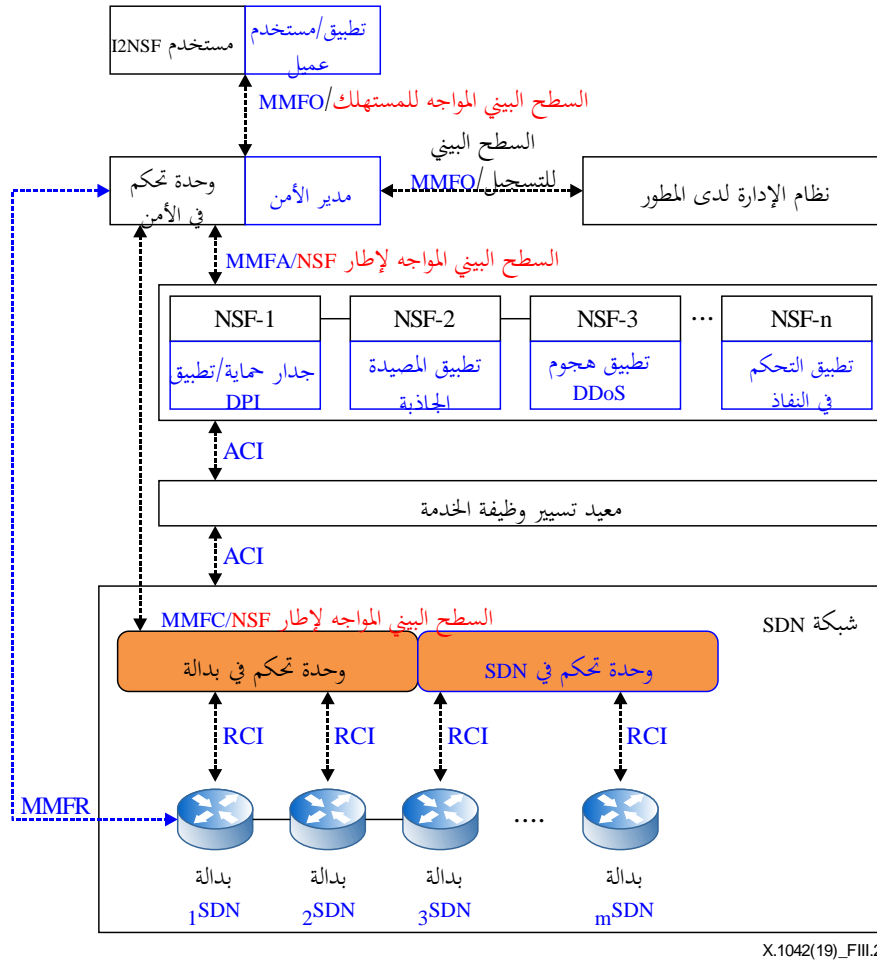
مستخدم I2NSF
تطبيق/مستخدم عميل

السطح البيني المواجه للمستهلك/MMFO

وحدة تحكم في الأمن
مدير الأمن
السطح البيني للتسجيل/MMFO
نظام الإدارة لدى المطور

السطح البيني المواجه لإطار MMFA/NSF

NSF-1
جدار حماية/تطبيق DPI
NSF-2
تطبيق المصيدة الجاذبة
NSF-3
تطبيق هجوم DDoS
...
NSF-n
تطبيق التحكم في النفاذ

ACI
معيد تسيير وظيفة الخدمة
ACI

شبكة SDN
السطح البيني المواجه لإطار MMFC/NSF
وحدة تحكم في بدالة
وحدة تحكم في SDN

RCI
RCI
RCI
RCI

MMFR

....

بدالة $_1$SDN
بدالة $_2$SDN
بدالة $_3$SDN
بدالة $_m$SDN

X.1042(19)_FIII.2